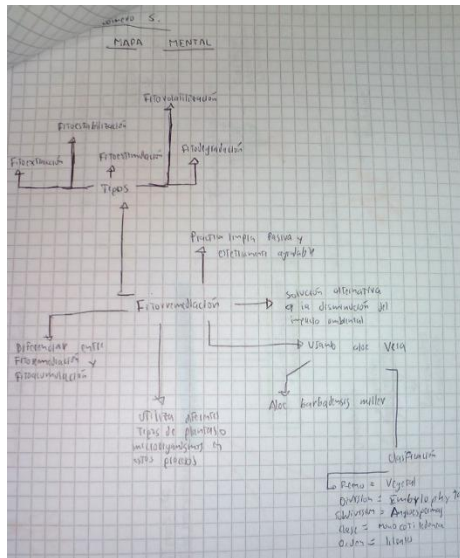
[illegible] 5.

MAPA MENTAL

Fitovolatilización

Fitoestabilización

Fitoextracción

Fitoestimulación

Fitodegradación

Tipos

Proceso limpio pasivo y estéticamente agradable

Fitorremediación

Solución alternativa a la disminución del impacto ambiental

Diferenciar entre Fitorremediación y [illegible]

Usamos aloe Vera

Aloe barbadensis miller

Utiliza distintos tipos de plantas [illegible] en estos procesos

Clasificación

Reino = Vegetal
División = Embryophyta
Subdivisión = Angiospermae
Clase = Monocotiledónea
Orden = liliales